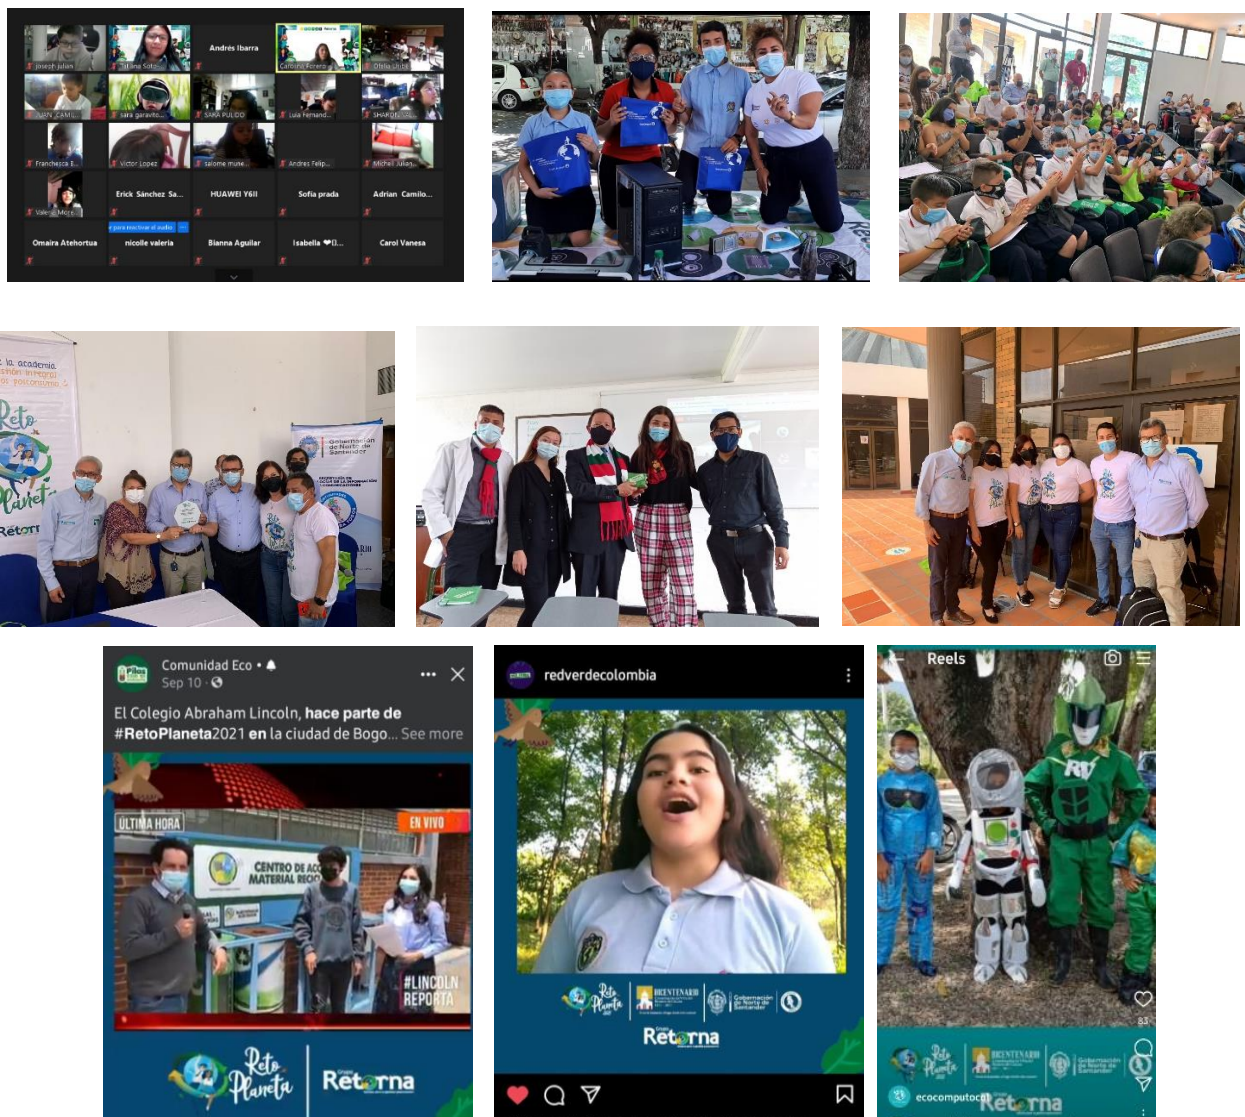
joseph julian
Liliana Soto
Andrés Ibarra
Carolina Forero
Ofelia Ulloa
JUAN CAMI...
sara garavito
SARA PULIDO
Luis Fernand...
SHARON
Franchesca B...
Victor Lopez
salome mune...
Andres Felip...
Michel Julian...
Valeria Mora
Erick Sánchez Sa...
HUAWEI Y6II
Sofia prada
Adrian Camilo...
Omaira Atehortua
nicolle valeria
Bianna Aguilar
Isabella
Carol Vanesa

la academia
Reto Planeta
Retorna
Gobernación de Norte de Santander

Comunidad Eco
Sep 10
El Colegio Abraham Lincoln, hace parte de #RetoPlaneta2021 en la ciudad de Bogo... See more
ULTIMA HORA
EN VIVO
CENTRO DE AC MATERIAL REC
#LINCOLN REPORTA
Reto Planeta
Retorna

redverdecolombia
Reto Planeta
BICENTENARIO
Gobernación de Norte de Santander
Retorna

Reels
Reto Planeta
BICENTENARIO
Gobernación de Norte de Santander
ecocomputoco
Retorna
83